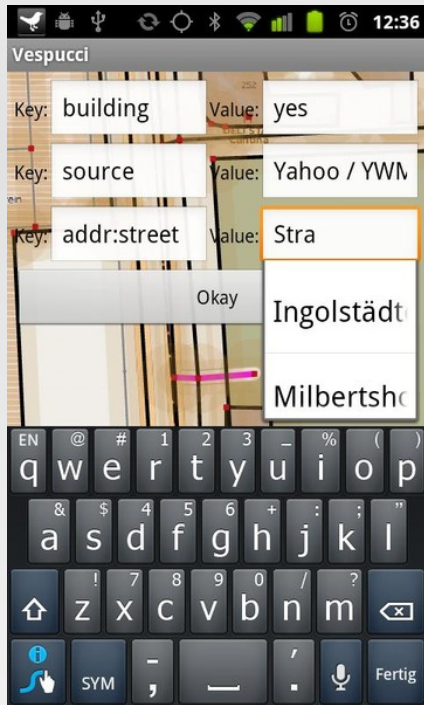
12:36

Vespucci

Key: building Value: yes

Key: source Value: Yahoo / YWM

Key: addr:street Value: Stra

Okay

Ingolstädt

Milbertsho

EN @ # 1 2 3 _ % ( )
q w e r t y u i o p
& $ 4 5 6 + : ; "
a s d f g h j k l
! 7 8 9 0 / ?
z x c v b n m
SYM - , ' . Fertig